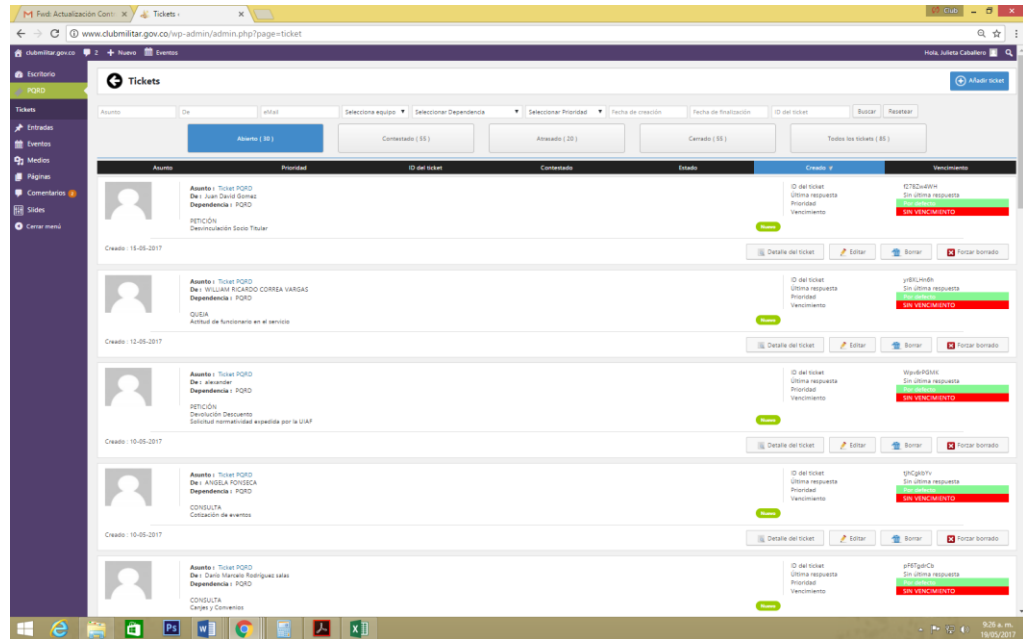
M Fwd: Actualización Cont × Tickets ×

www.clubmilitar.gov.co/wp-admin/admin.php?page=ticket

clubmilitar.gov.co 2 + Nuevo Eventos

Hola, Julieta Caballero

Escritorio
PQRD
Tickets
Entradas
Eventos
Medios
Páginas
Comentarios
Slides
Cerrar menú

Tickets

Añadir ticket

Asunto | De | eMail | Selecciona equipo | Seleccionar Dependencia | Seleccionar Prioridad | Fecha de creación | Fecha de finalización | ID del ticket | Buscar | Resetear

Abierto ( 30 ) | Contestado ( 55 ) | Atrasado ( 20 ) | Cerrado ( 55 ) | Todos los tickets ( 85 )

| Asunto | Prioridad | ID del ticket | Contestado | Estado | Creado | Vencimiento |
|---|---|---|---|---|---|---|

Asunto : Ticket PQRD
De : Juan David Gomez
Dependencia : PQRD
PETICIÓN
Desvinculación Socio Titular
Nuevo
ID del ticket f278Dn4WH
Última respuesta Sin última respuesta
Prioridad Por defecto
Vencimiento SIN VENCIMIENTO
Creado : 15-05-2017
Detalle del ticket | Editar | Borrar | Forzar borrado

Asunto : Ticket PQRD
De : WILLIAM RICARDO CORREA VARGAS
Dependencia : PQRD
QUEJA
Actitud de funcionario en el servicio
Nuevo
ID del ticket yr8XLHn6h
Última respuesta Sin última respuesta
Prioridad Por defecto
Vencimiento SIN VENCIMIENTO
Creado : 12-05-2017
Detalle del ticket | Editar | Borrar | Forzar borrado

Asunto : Ticket PQRD
De : alexander
Dependencia : PQRD
PETICIÓN
Devolución Descuento
Solicitud normatividad expedida por la UIAF
Nuevo
ID del ticket WpnlbPGMK
Última respuesta Sin última respuesta
Prioridad Por defecto
Vencimiento SIN VENCIMIENTO
Creado : 10-05-2017
Detalle del ticket | Editar | Borrar | Forzar borrado

Asunto : Ticket PQRD
De : ANGELA FONSECA
Dependencia : PQRD
CONSULTA
Cotización de eventos
Nuevo
ID del ticket tjhCgkbYv
Última respuesta Sin última respuesta
Prioridad Por defecto
Vencimiento SIN VENCIMIENTO
Creado : 10-05-2017
Detalle del ticket | Editar | Borrar | Forzar borrado

Asunto : Ticket PQRD
De : Dario Marcelo Rodriguez salas
Dependencia : PQRD
CONSULTA
Canjes y Convenios
Nuevo
ID del ticket pF6TgdrCb
Última respuesta Sin última respuesta
Prioridad Por defecto
Vencimiento SIN VENCIMIENTO

9:26 a. m.
19/05/2017